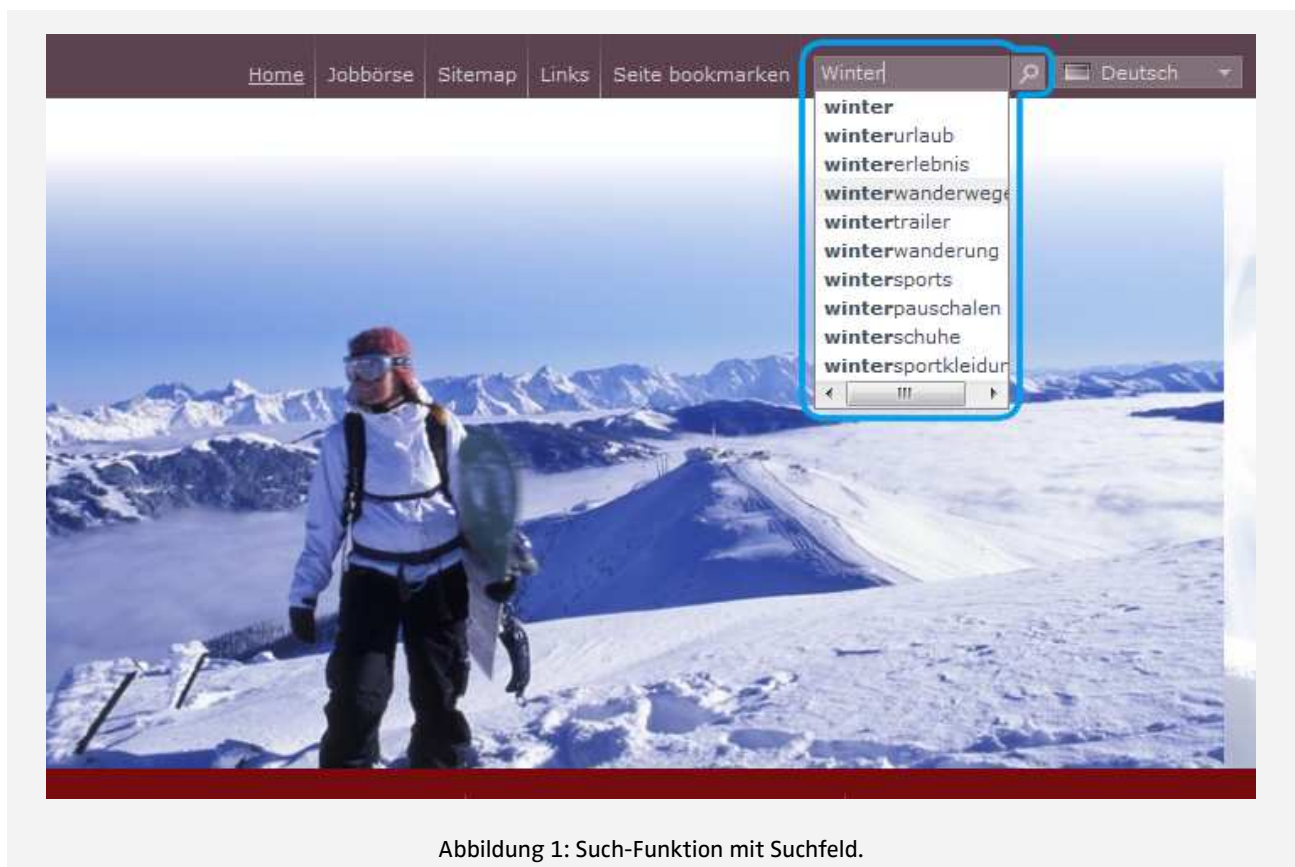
Home | Jobbörse | Sitemap | Links | Seite bookmarken

Winter

Deutsch

winter
winterurlaub
wintererlebnis
winterwanderweg
wintertrailer
winterwanderung
wintersports
winterpauschalen
winterschuhe
wintersportkleidun

Abbildung 1: Such-Funktion mit Suchfeld.